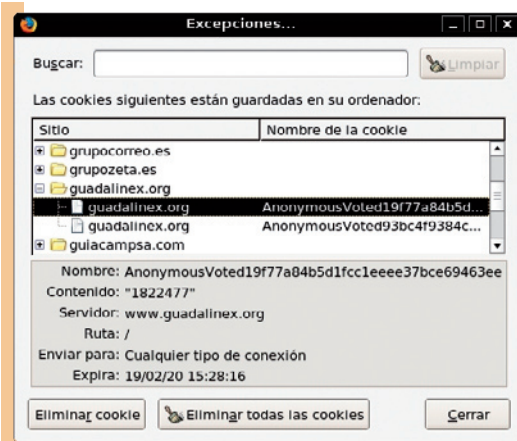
Excepciones...

Buscar:

Limpiar

Las cookies siguientes están guardadas en su ordenador:

| Sitio | Nombre de la cookie |
|---|---|
| grupocorreo.es | |
| grupozeta.es | |
| guadalinex.org | |
| guadalinex.org | AnonymousVoted19f77a84b5d... |
| guadalinex.org | AnonymousVoted93bc4f9384c... |
| guiacampsa.com | |

Nombre: AnonymousVoted19f77a84b5d1fcc1eeee37bce69463ee
Contenido: "1822477"
Servidor: www.guadalinex.org
Ruta: /
Enviar para: Cualquier tipo de conexión
Expira: 19/02/20 15:28:16

Eliminar cookie

Eliminar todas las cookies

Cerrar